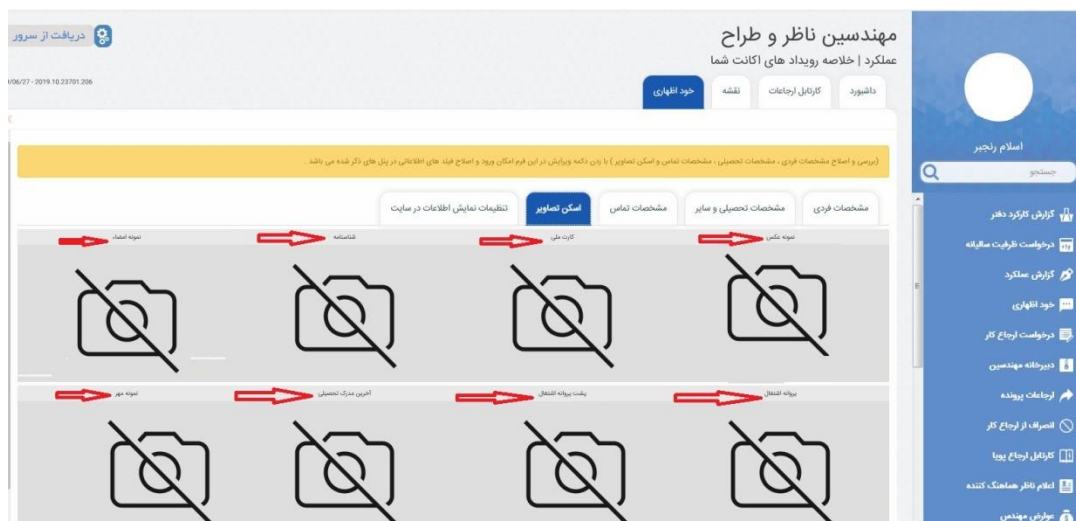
مهندسین ناظر و طراح
عملکرد | خلاصه رویداد های اکانت شما

دریافت از سرور

/06/27 - 2019.10.23701.206

داشبورد
کارتابل ارجاعات
نقشه
خود اظهاری

(بررسی و اصلاح مشخصات فردی ، مشخصات تحصیلی ، مشخصات تماس و اسکن تصاویر ) با زدن دکمه ویرایش در این فرم امکان ورود و اصلاح فیلد های اطلاعاتی در پنل های ذکر شده می باشد .

مشخصات فردی
مشخصات تحصیلی و سایر
مشخصات تماس
اسکن تصاویر
تنظیمات نمایش اطلاعات در سایت

نمونه عکس
کارت ملی
شناسنامه
نمونه امضاء

پروانه اشتغال
پشت پروانه اشتغال
آخرین مدرک تحصیلی
نمونه مهر

اسلام رنجبر
جستجو
گزارش کارکرد دفتر
درخواست ظرفیت سالیانه
گزارش عملکرد
خود اظهاری
درخواست ارجاع کار
دبیرخانه مهندسین
ارجاعات پرونده
انصراف از ارجاع کار
کارتابل ارجاع پویا
اعلام ناظر هماهنگ کننده
عوارض مهندس